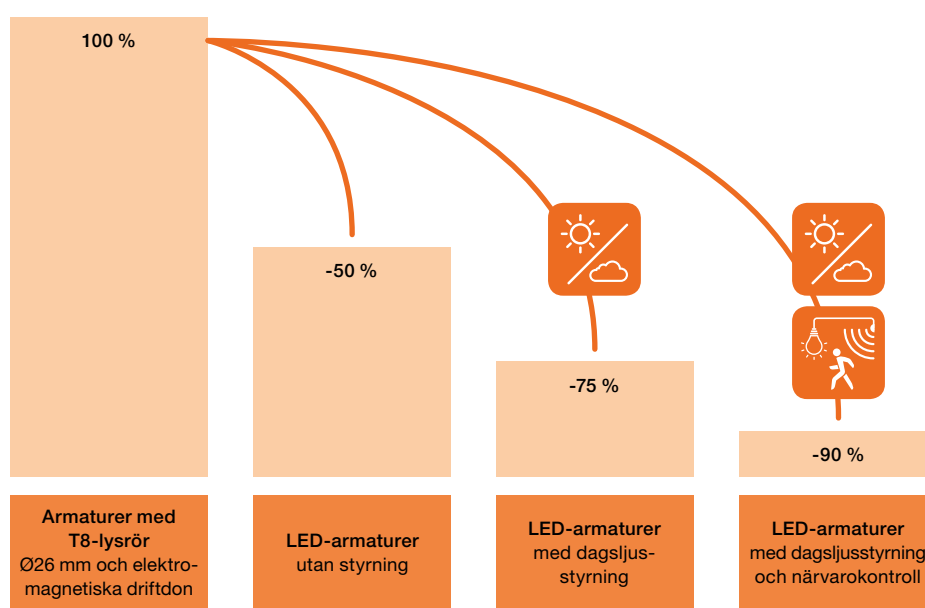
100 %

-50 %

-75 %

-90 %

Armaturer med T8-lysrör Ø26 mm och elektromagnetiska driftdon

LED-armaturer utan styrning

LED-armaturer med dagsljusstyrning

LED-armaturer med dagsljusstyrning och närvarokontroll